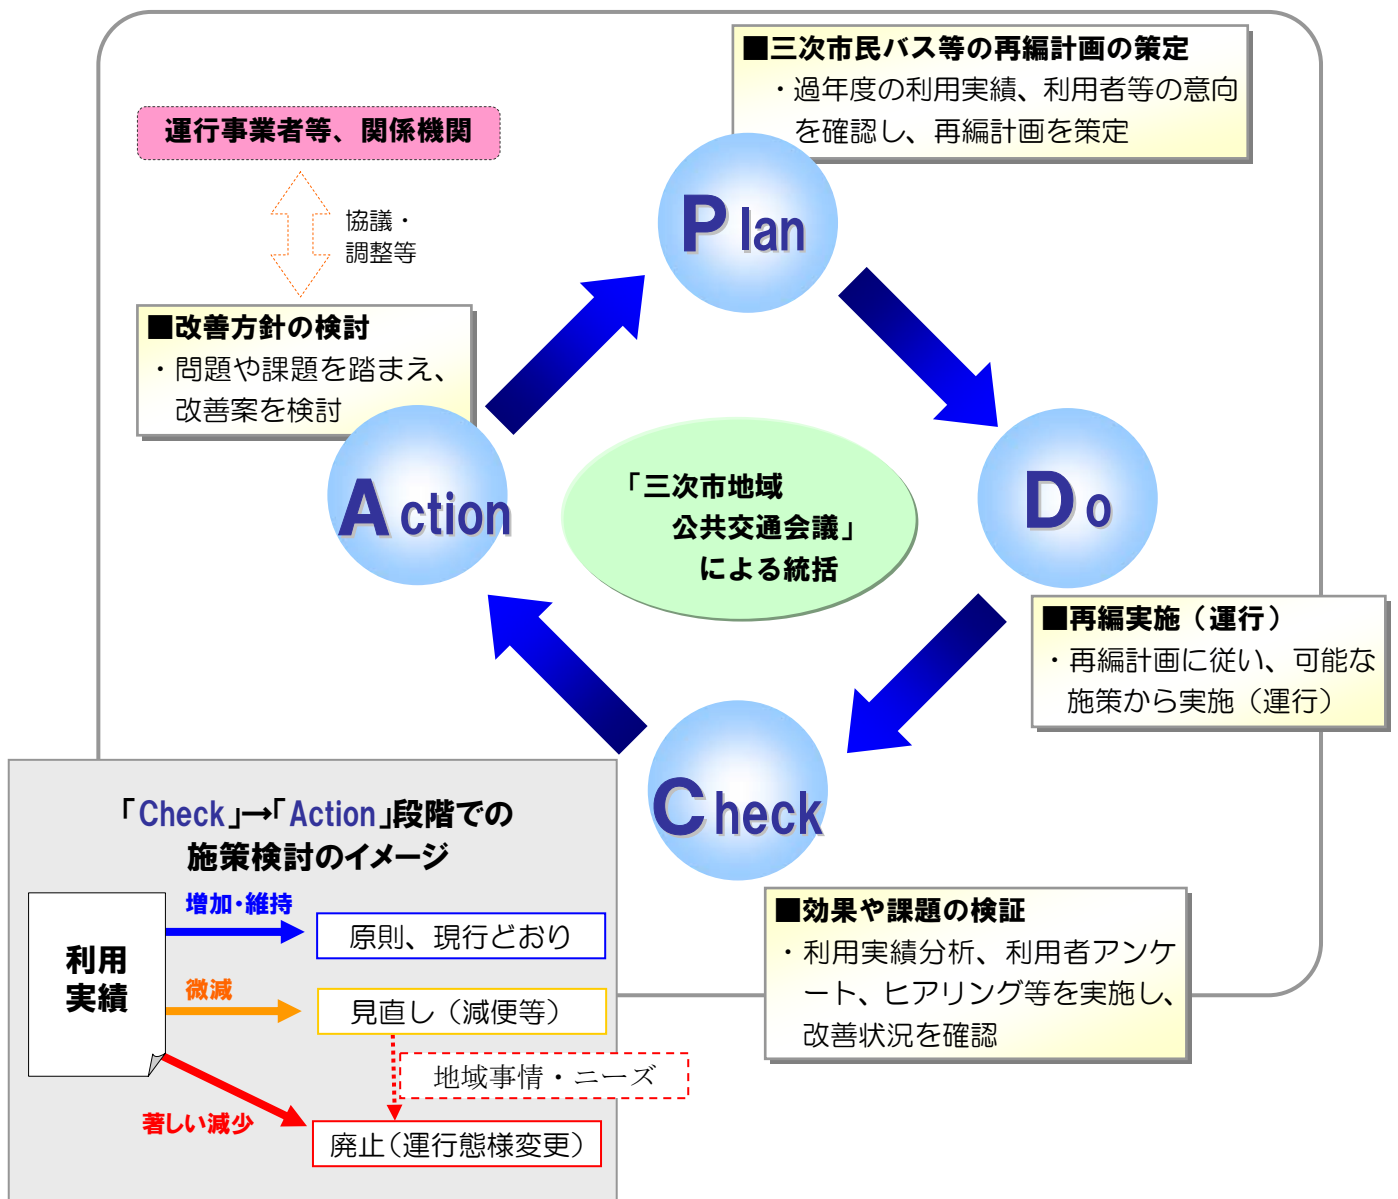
■三次市民バス等の再編計画の策定
・過年度の利用実績、利用者等の意向を確認し、再編計画を策定

運行事業者等、関係機関

協議・調整等

■改善方針の検討
・問題や課題を踏まえ、改善案を検討

Plan

Action

「三次市地域公共交通会議」による統括

Do

■再編実施（運行）
・再編計画に従い、可能な施策から実施（運行）

Check

■効果や課題の検証
・利用実績分析、利用者アンケート、ヒアリング等を実施し、改善状況を確認

「Check」→「Action」段階での施策検討のイメージ

利用実績

増加・維持

原則、現行どおり

微減

見直し（減便等）

地域事情・ニーズ

著しい減少

廃止（運行態様変更）